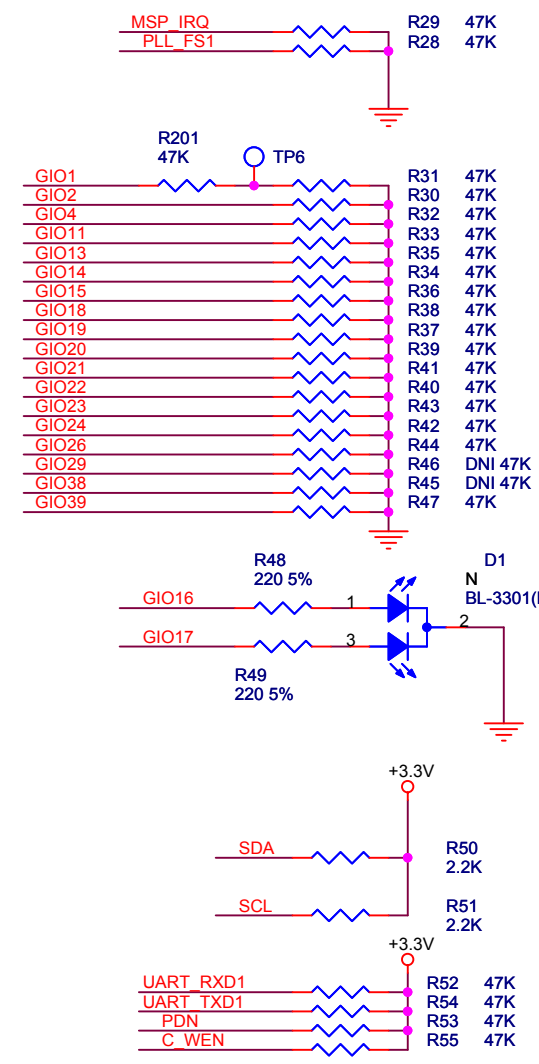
MSP_IRQ
PLL_FS1
R29 47K
R28 47K

R201
47K
TP6

GIO1
GIO2
GIO4
GIO11
GIO13
GIO14
GIO15
GIO18
GIO19
GIO20
GIO21
GIO22
GIO23
GIO24
GIO26
GIO29
GIO38
GIO39

R31 47K
R30 47K
R32 47K
R33 47K
R35 47K
R34 47K
R36 47K
R38 47K
R37 47K
R39 47K
R41 47K
R40 47K
R43 47K
R42 47K
R44 47K
R46 DNI 47K
R45 DNI 47K
R47 47K

R48
220 5%
D1
N
BL-3301(
GIO16
1
GIO17
3
2
R49
220 5%

+3.3V
SDA
R50
2.2K
SCL
R51
2.2K

+3.3V
UART_RXD1
UART_TXD1
PDN
C_WEN
R52 47K
R54 47K
R53 47K
R55 47K